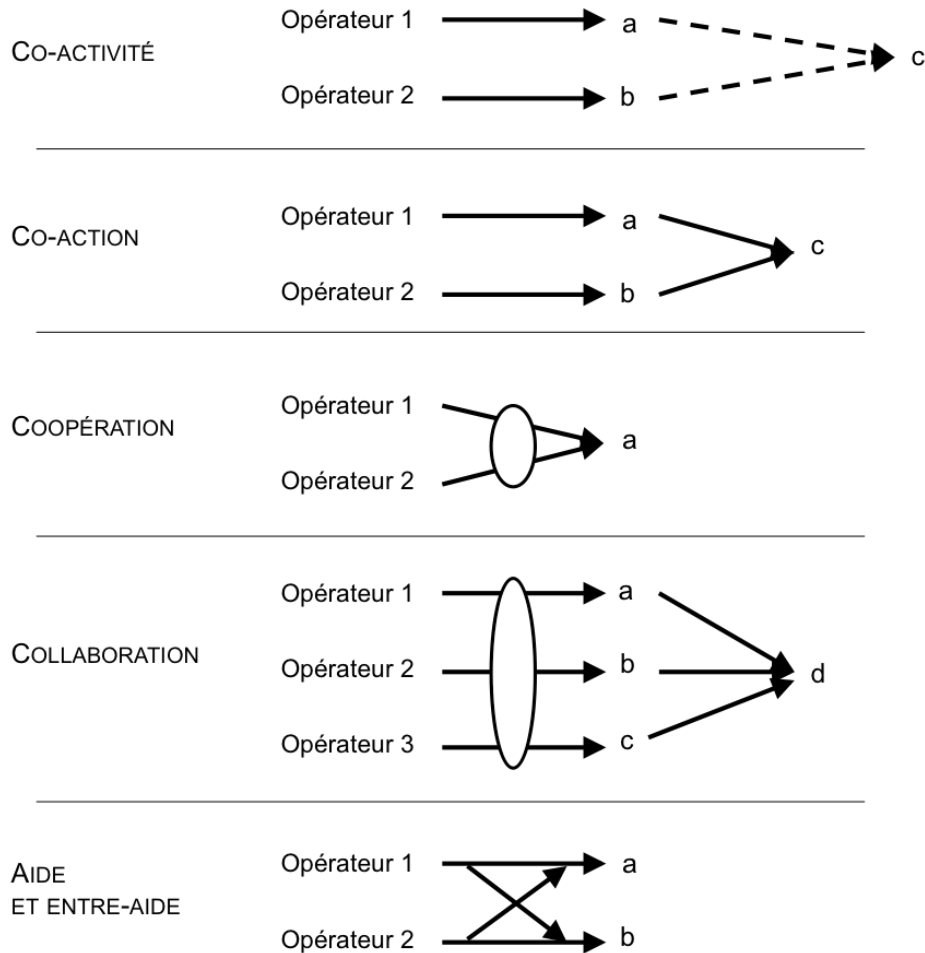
CO-ACTIVITÉ

Opérateur 1 a

Opérateur 2 b

c

CO-ACTION

Opérateur 1 a

Opérateur 2 b

c

COOPÉRATION

Opérateur 1

Opérateur 2

a

COLLABORATION

Opérateur 1 a

Opérateur 2 b

Opérateur 3 c

d

AIDE ET ENTRE-AIDE

Opérateur 1 a

Opérateur 2 b